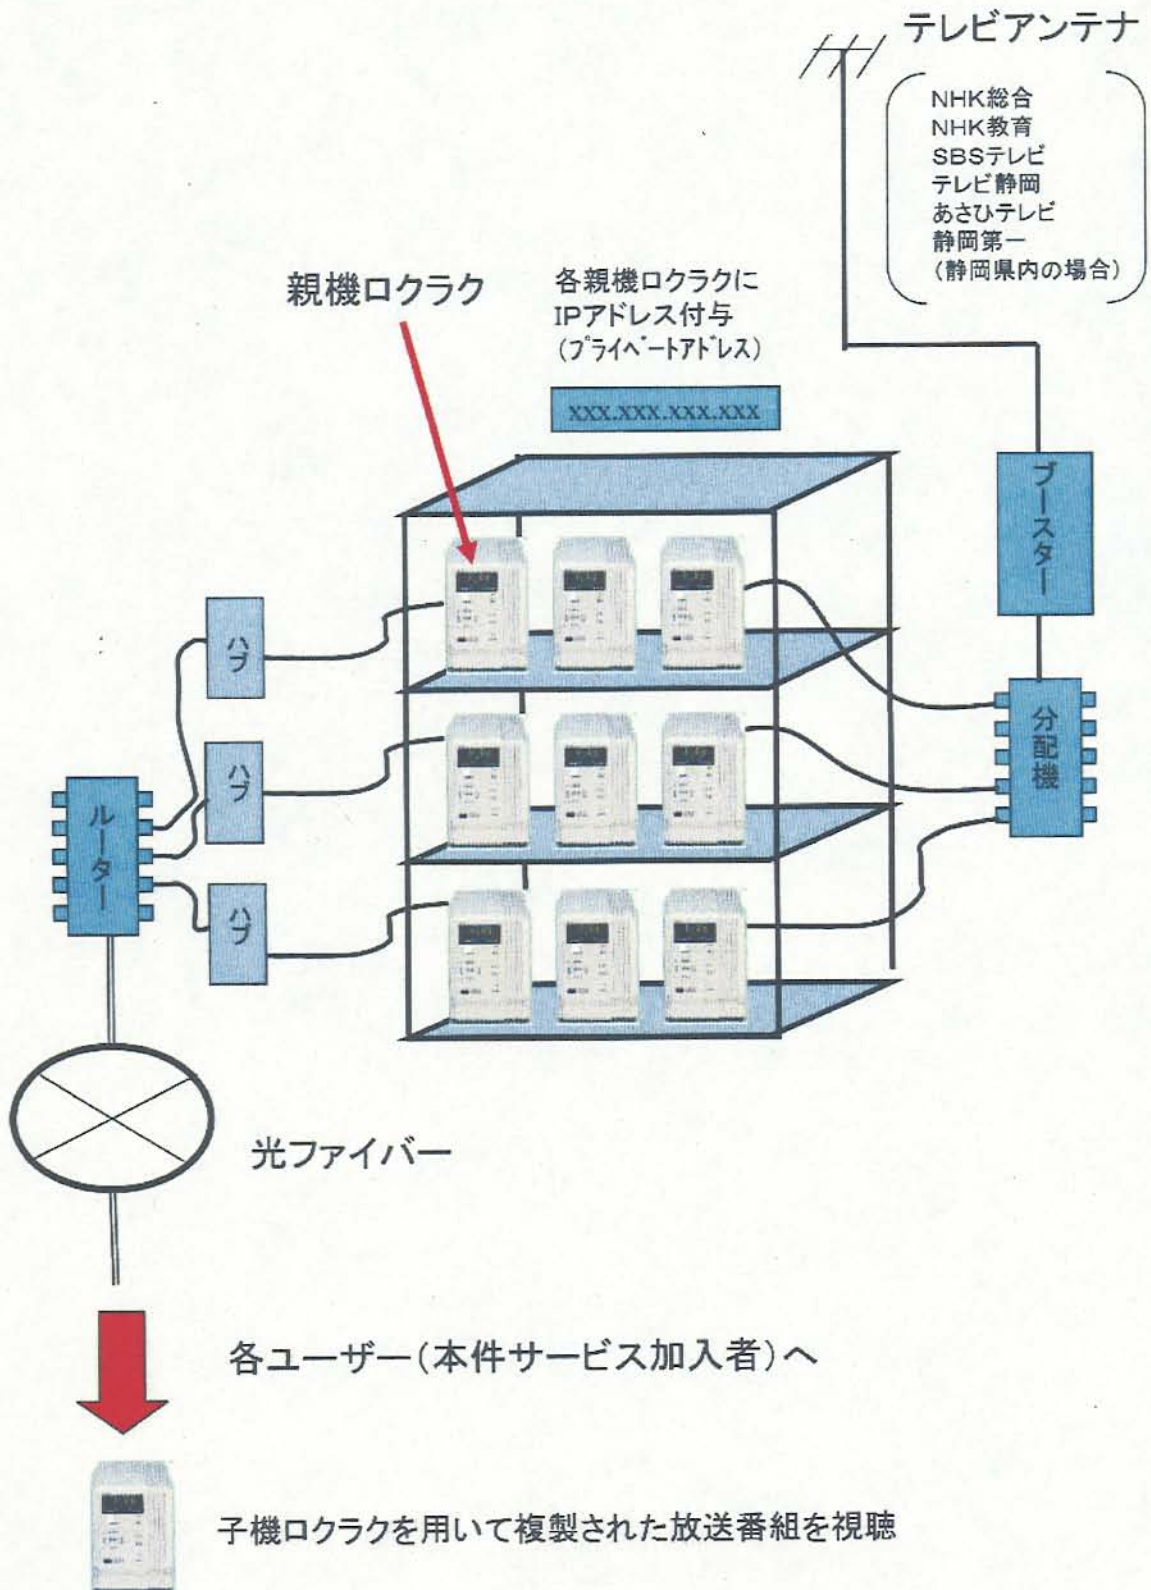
テレビアンテナ

NHK総合
NHK教育
SBSテレビ
テレビ静岡
あさひテレビ
静岡第一
(静岡県内の場合)

親機ロクラク

各親機ロクラクに
IPアドレス付与
(プライベートアドレス)

XXX.XXX.XXX.XXX

ブースター

ハブ

ハブ

ハブ

ルーター

分配機

光ファイバー

各ユーザー(本件サービス加入者)へ

子機ロクラクを用いて複製された放送番組を視聴